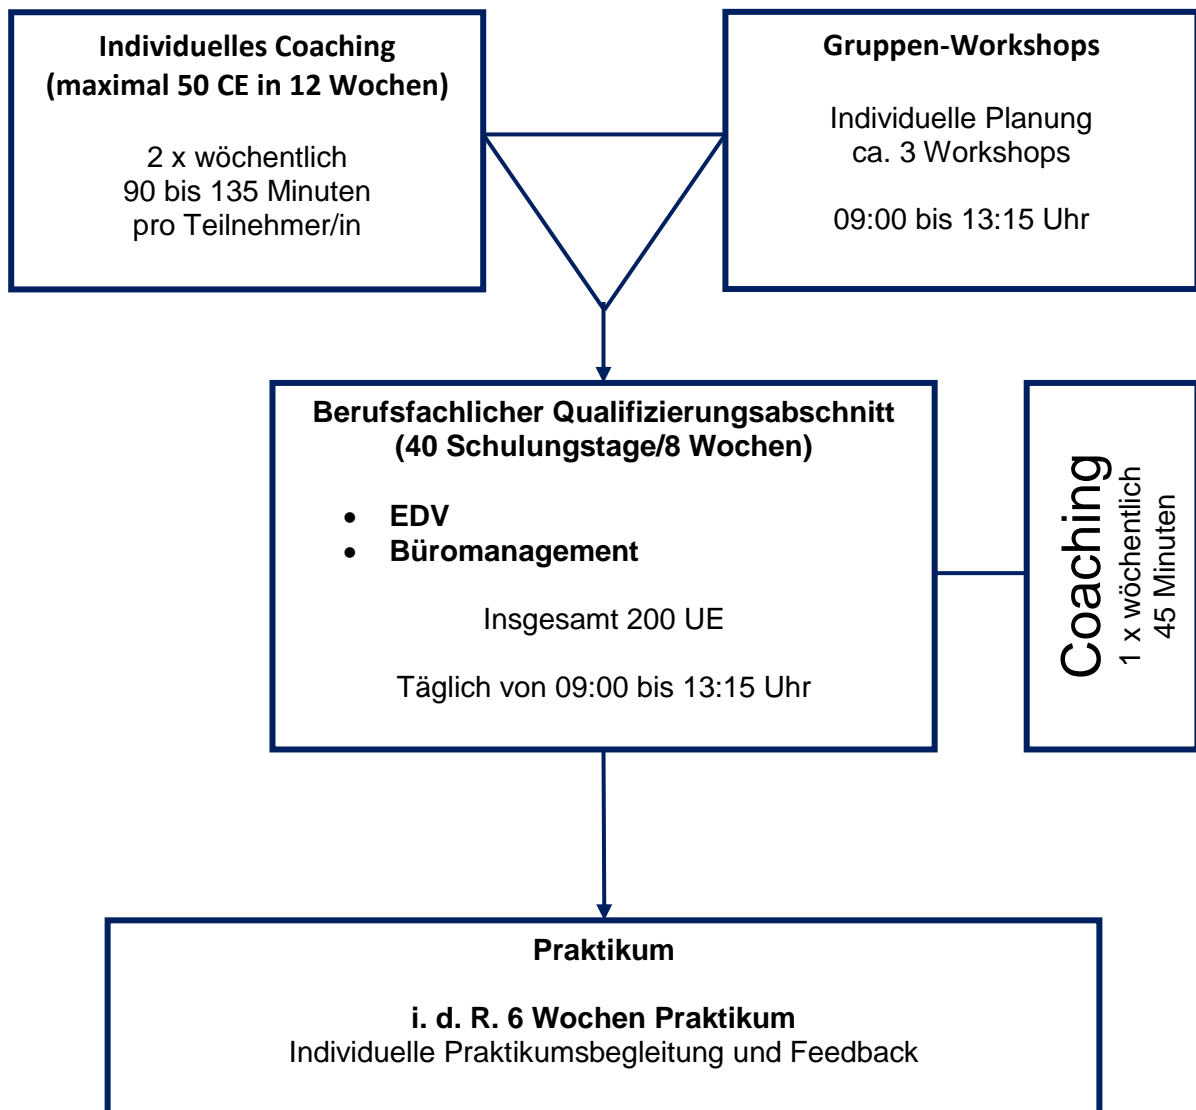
Individuelles Coaching
(maximal 50 CE in 12 Wochen)

2 x wöchentlich
90 bis 135 Minuten
pro Teilnehmer/in

Gruppen-Workshops

Individuelle Planung
ca. 3 Workshops

09:00 bis 13:15 Uhr

Berufsfachlicher Qualifizierungsabschnitt
(40 Schulungstage/8 Wochen)

- EDV
- Büromanagement

Insgesamt 200 UE

Täglich von 09:00 bis 13:15 Uhr

Coaching
1 x wöchentlich
45 Minuten

Praktikum

i. d. R. 6 Wochen Praktikum
Individuelle Praktikumsbegleitung und Feedback